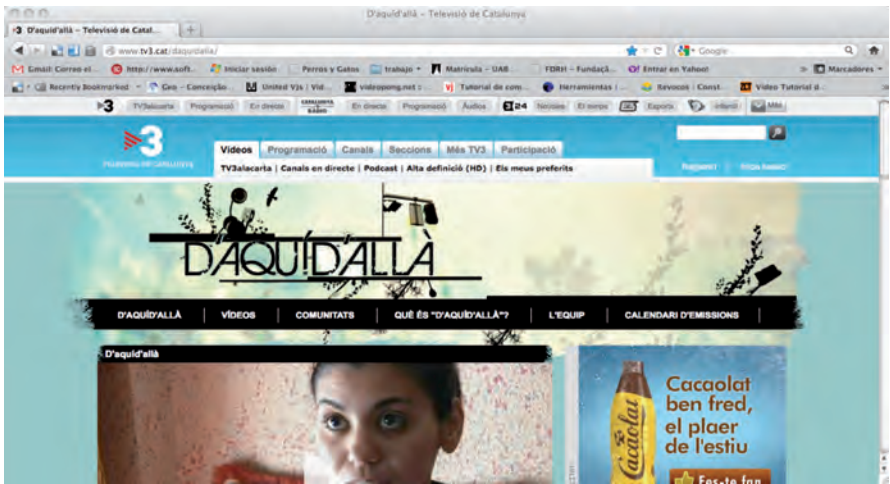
D'aquid'allà – Televisió de Catalunya

D'aquid'allà – Televisió de Catal...

www.tv3.cat/daquidalla/

Google

Gmail: Correo el... http://www.soft... Iniciar sesión Perros y Gatos trabajo Matrícula – UAB FDRH – Fundaçã... Entrar en Yahoo! Marcadores

Recently Bookmarked Geo – Conceição... United VJs | Vid... videopong.net :... Tutorial de com... Herramientas |... Revocos | Const... Video Tutorial d...

3 TV3alacarta Programació En directe CATALUNYA RÀDIO En directe Programació Àudios 3/24 Notícies El temps Esports Infantil

TELEVISIÓ DE CATALUNYA

Vídeos Programació Canals Seccions Més TV3 Participació

TV3alacarta | Canals en directe | Podcast | Alta definició (HD) | Els meus preferits

D'AQUÍ'D'ALLÀ

D'AQUÍD'ALLÀ | VÍDEOS | COMUNITATS | QUÈ ÉS "D'AQUÍD'ALLÀ"? | L'EQUIP | CALENDARI D'EMISSIONS

D'aquid'allà

Cacaolat ben fred, el plaer de l'estiu

Cacaolat

Fes-te fan